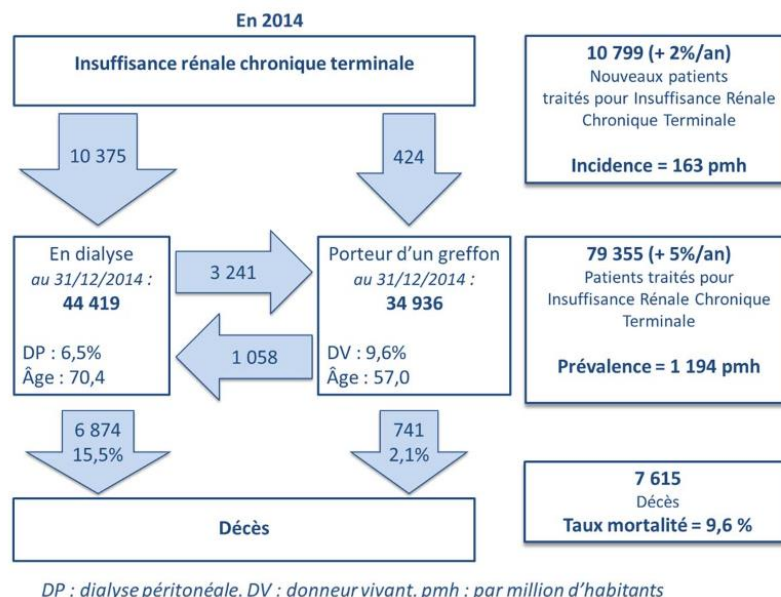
En 2014

Insuffisance rénale chronique terminale

10 375

424

10 799 (+ 2%/an)
Nouveaux patients traités pour Insuffisance Rénale Chronique Terminale

Incidence = 163 pmh

En dialyse
*au 31/12/2014 :*
**44 419**

DP : 6,5%
Âge : 70,4

3 241

1 058

Porteur d'un greffon
*au 31/12/2014 :*
**34 936**

DV : 9,6%
Âge : 57,0

79 355 (+ 5%/an)
Patients traités pour Insuffisance Rénale Chronique Terminale

Prévalence = 1 194 pmh

6 874
15,5%

741
2,1%

Décès

7 615
Décès
Taux mortalité = 9,6 %

*DP : dialyse péritonéale, DV : donneur vivant, pmh : par million d'habitants*